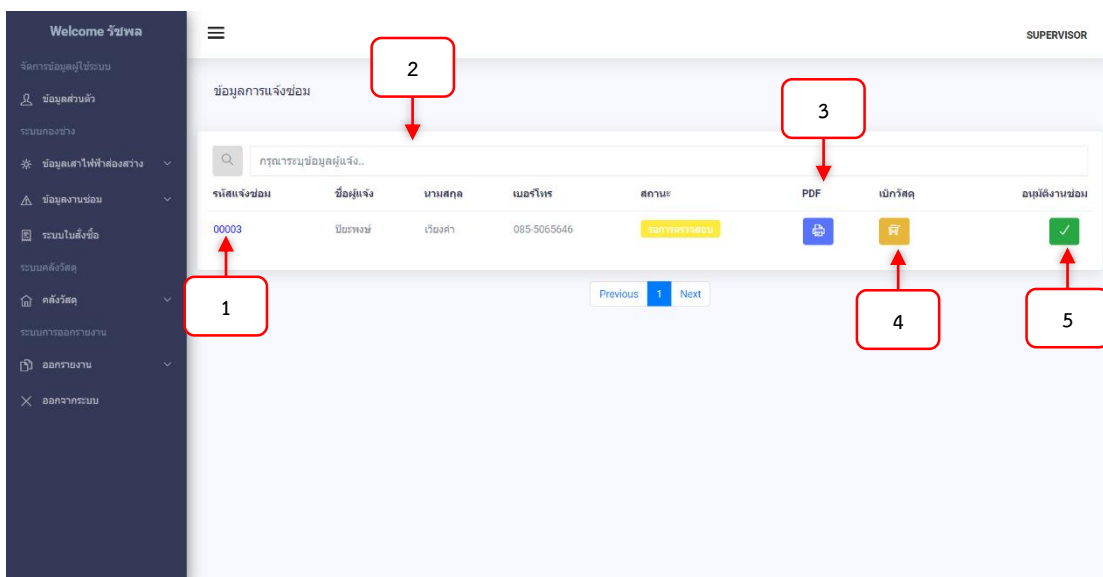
Welcome รัชพล
จัดการข้อมูลผู้ใช้ระบบ
ข้อมูลส่วนตัว
ระบบกองช่าง
ข้อมูลเสาไฟฟ้าส่องสว่าง
ข้อมูลงานซ่อม
ระบบใบสั่งซื้อ
ระบบคลังวัสดุ
คลังวัสดุ
ระบบการออกรายงาน
ออกรายงาน
ออกจากระบบ

SUPERVISOR

ข้อมูลการแจ้งซ่อม

2

3

กรุณาระบุข้อมูลผู้แจ้ง..

| รหัสแจ้งซ่อม | ชื่อผู้แจ้ง | นามสกุล | เบอร์โทร | สถานะ | PDF | เบิกวัสดุ | อนุมัติงานซ่อม |
|---|---|---|---|---|---|---|---|
| 00003 | ปิยะพงษ์ | เรืองคำ | 085-5065646 | รอการตรวจสอบ | | | ✓ |

Previous 1 Next

1

4

5